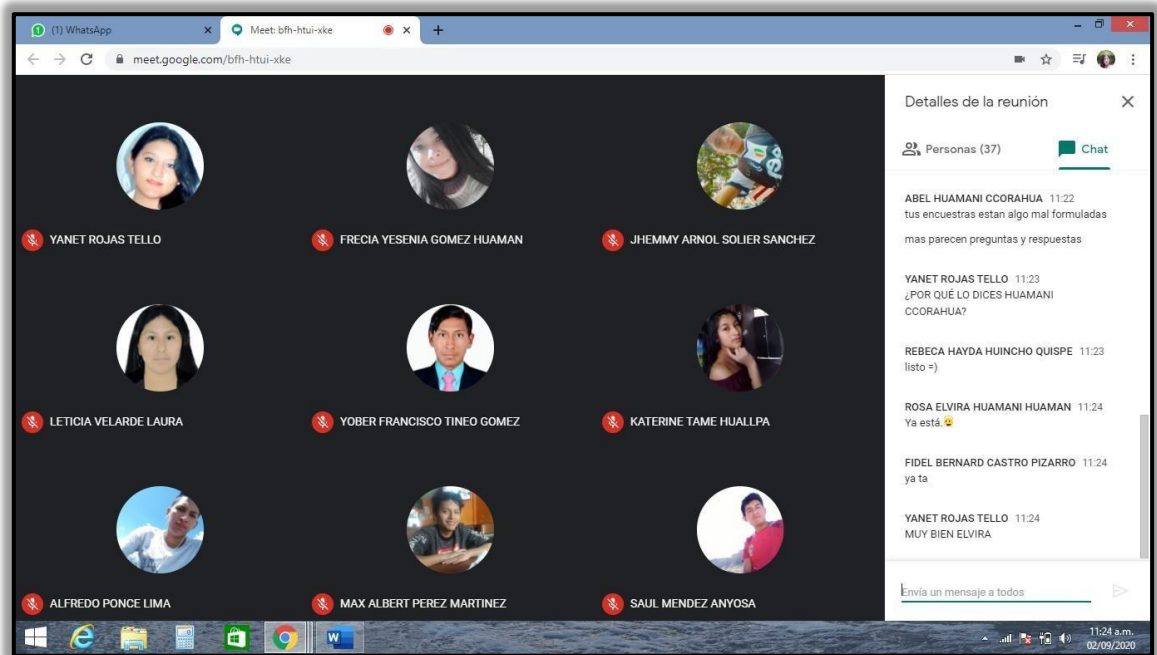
(1) WhatsApp
Meet: bfh-htui-xke
meet.google.com/bfh-htui-xke

YANET ROJAS TELLO
FRECIA YESENIA GOMEZ HUAMAN
JHEMMY ARNOL SOLIER SANCHEZ
LETICIA VELARDE LAURA
YOBER FRANCISCO TINEO GOMEZ
KATERINE TAME HUALLPA
ALFREDO PONCE LIMA
MAX ALBERT PEREZ MARTINEZ
SAUL MENDEZ ANYOSA

Detalles de la reunión
Personas (37)
Chat

ABEL HUAMANI CCORAHUA 11:22
tus encuestras estan algo mal formuladas

mas parecen preguntas y respuestas

YANET ROJAS TELLO 11:23
¿POR QUÉ LO DICES HUAMANI CCORAHUA?

REBECA HAYDA HUINCHO QUISPE 11:23
listo =)

ROSA ELVIRA HUAMANI HUAMAN 11:24
Ya está.

FIDEL BERNARD CASTRO PIZARRO 11:24
ya ta

YANET ROJAS TELLO 11:24
MUY BIEN ELVIRA

Envía un mensaje a todos

11:24 a.m.
02/09/2020